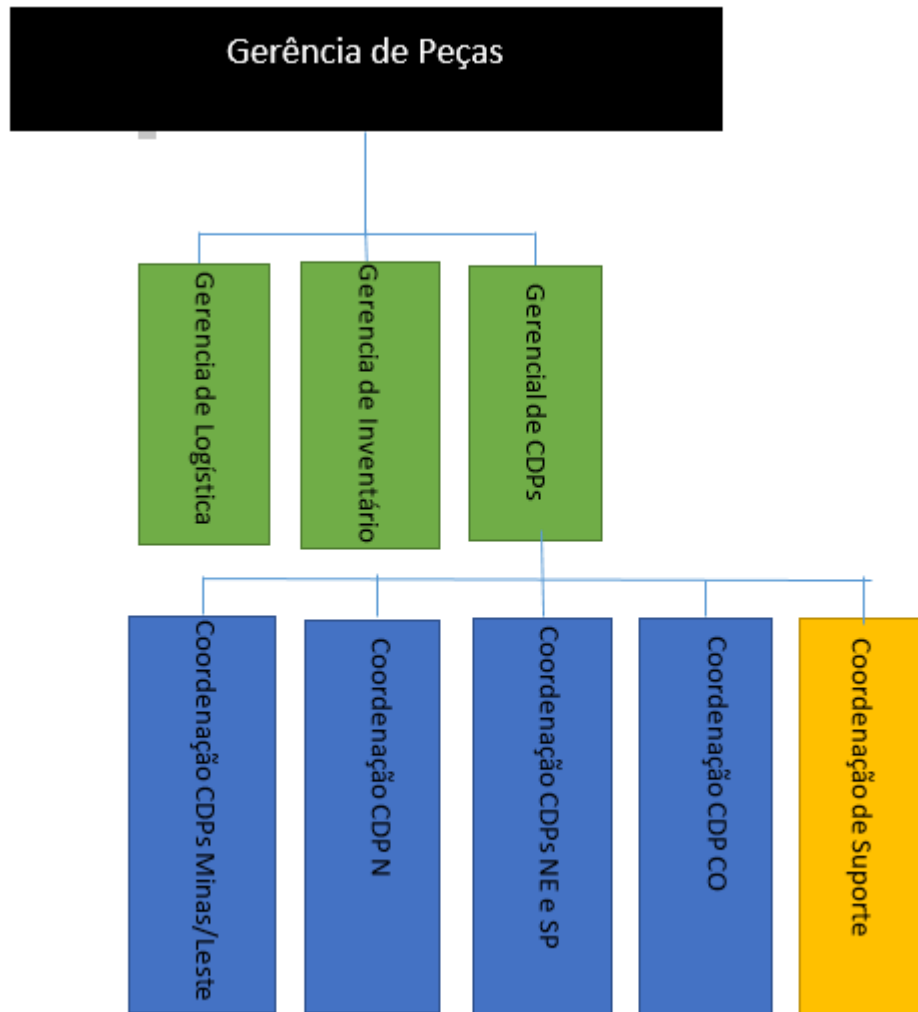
Gerência de Peças

Gerencia de Logística

Gerencia de Inventário

Gerencial de CDPs

Coordenação CDPs Minas/Leste

Coordenação CDP N

Coordenação CDPs NE e SP

Coordenação CDP CO

Coordenação de Suporte